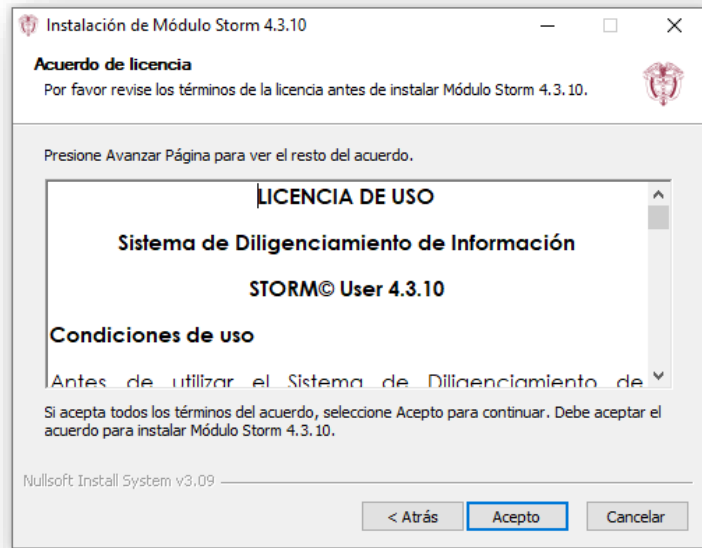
Instalación de Módulo Storm 4.3.10

Acuerdo de licencia
Por favor revise los términos de la licencia antes de instalar Módulo Storm 4.3.10.

Presione Avanzar Página para ver el resto del acuerdo.

LICENCIA DE USO

Sistema de Diligenciamiento de Información

STORM© User 4.3.10

Condiciones de uso

Antes de utilizar el Sistema de Diligenciamiento de

Si acepta todos los términos del acuerdo, seleccione Acepto para continuar. Debe aceptar el acuerdo para instalar Módulo Storm 4.3.10.

Nullsoft Install System v3.09

< Atrás | Acepto | Cancelar